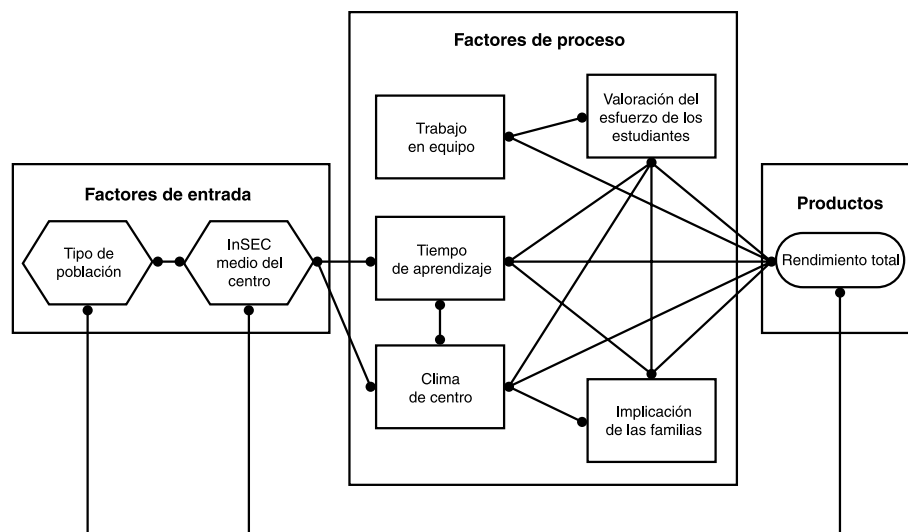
Factores de proceso

Trabajo en equipo

Valoración del esfuerzo de los estudiantes

Factores de entrada

Tipo de población

InSEC medio del centro

Tiempo de aprendizaje

Clima de centro

Implicación de las familias

Productos

Rendimiento total